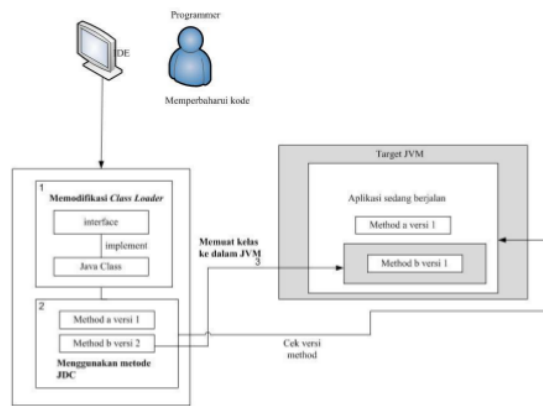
Programmer

IDE

Memperbaharui kode

1
Memodifikasi Class Loader

interface

implement

Java Class

2

Method a versi 1

Method b versi 2

Menggunakan metode JDC

Memuat kelas ke dalam JVM

3

Cek versi method

Target JVM

Aplikasi sedang berjalan

Method a versi 1

Method b versi 1